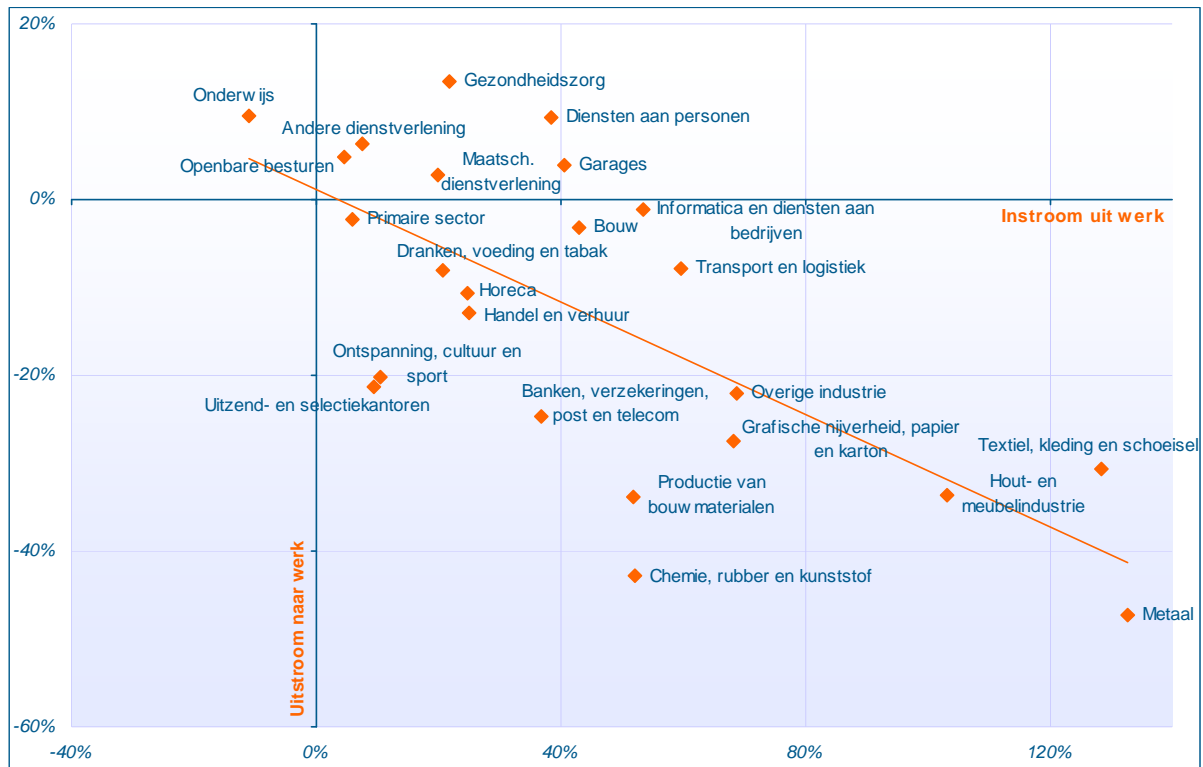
20%

0%

-20%

-40%

-60%

-40%

0%

40%

80%

120%

Onderwijs

Gezondheidszorg

Diensten aan personen

Andere dienstverlening

Openbare besturen

Maatsch. dienstverlening

Garages

Primaire sector

Bouw

Informatica en diensten aan bedrijven

Instroom uit werk

Dranken, voeding en tabak

Transport en logistiek

Horeca

Handel en verhuur

Ontspanning, cultuur en sport

Uitzend- en selectiekantoren

Banken, verzekeringen, post en telecom

Overige industrie

Grafische nijverheid, papier en karton

Textiel, kleding en schoeisel

Productie van bouw materialen

Hout- en meubelindustrie

Uitstroom naar werk

Chemie, rubber en kunststof

Metaal